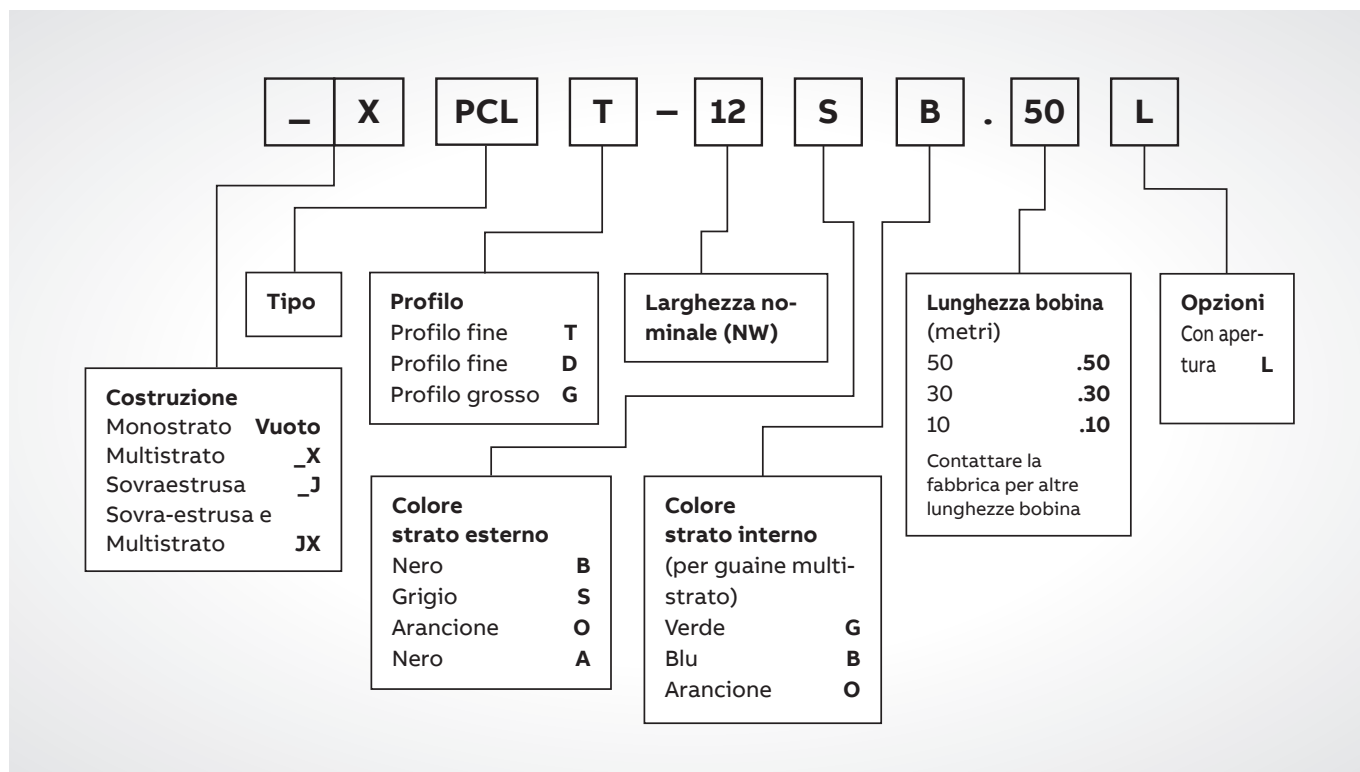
_ X PCL T – 12 S B . 50 L

Tipo

Profilo
Profilo fine **T**
Profilo fine **D**
Profilo grosso **G**

Larghezza nominale (NW)

Lunghezza bobina (metri)
50 **.50**
30 **.30**
10 **.10**
Contattare la fabbrica per altre lunghezze bobina

Opzioni
Con apertura **L**

Costruzione
Monostrato **Vuoto**
Multistrato **_X**
Sovraestrusa **_J**
Sovra-estrusa e Multistrato **JX**

Colore strato esterno
Nero **B**
Grigio **S**
Arancione **O**
Nero **A**

Colore strato interno
(per guaine multistrato)
Verde **G**
Blu **B**
Arancione **O**